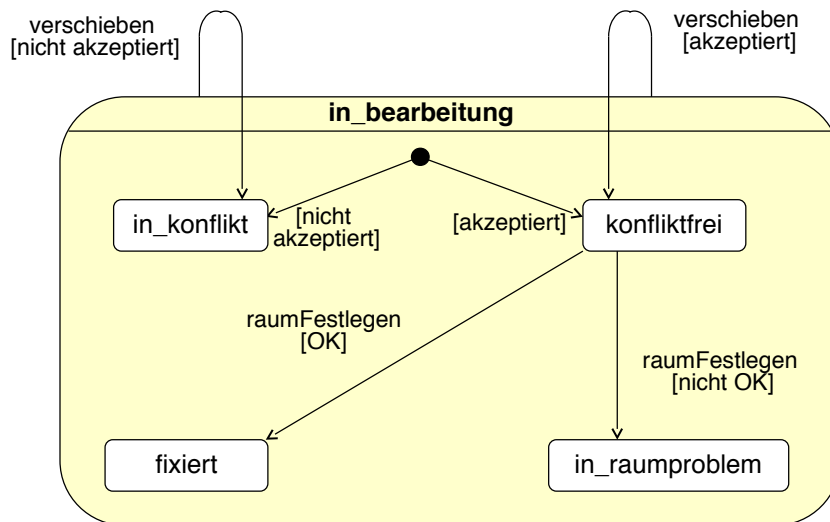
verschieben
[nicht akzeptiert]

verschieben
[akzeptiert]

in_bearbeitung

in_konflikt

[nicht akzeptiert]

[akzeptiert]

konfliktfrei

raumFestlegen
[OK]

raumFestlegen
[nicht OK]

fixiert

in_raumproblem